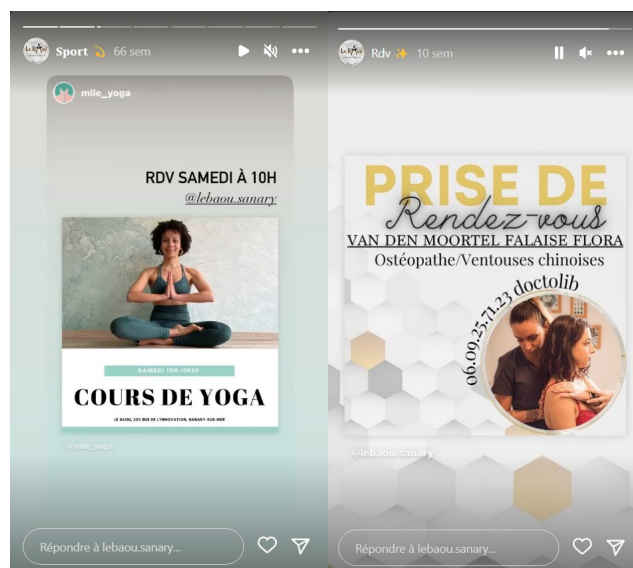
Sport 💫 66 sem

mile_yoga

RDV SAMEDI À 10H
@lebaou.sanary

SAMEDI 10H-11H30
COURS DE YOGA
LE BAOU, 255 RUE DE L'INNOVATION, SANARY-SUR-MER

@mile_yoga

Répondre à lebaou.sanary...

Rdv ✨ 10 sem

PRISE DE
Rendez-vous
VAN DEN MOORTEL FALAISE FLORA
Ostéopathe/Ventouses chinoises
06.09.25.71.23 doctolib

@lebaou.sanary

Répondre à lebaou.sanary...